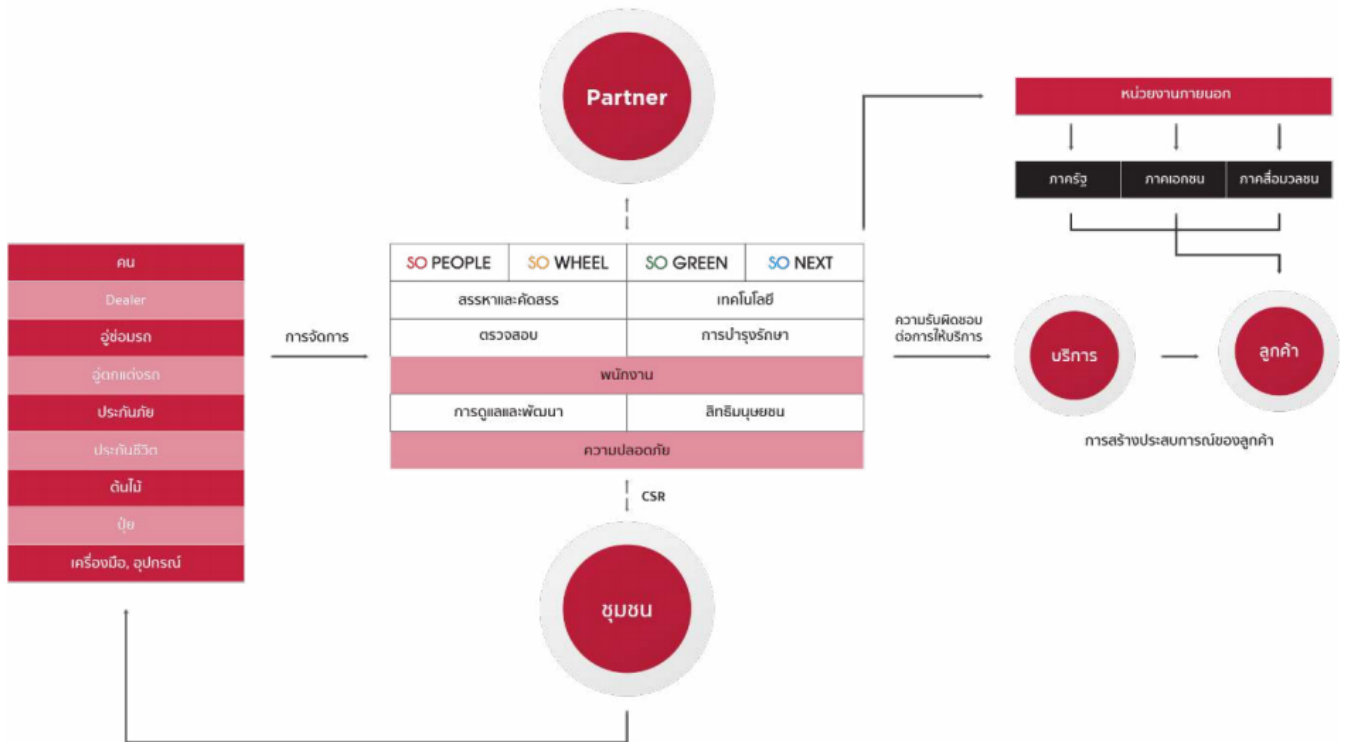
Partner

หน่วยงานภายนอก

| ภาครัฐ | ภาคเอกชน | ภาคสื่อมวลชน |
|---|---|---|

คน
Dealer
อู่ซ่อมรถ
อู่ตกแต่งรถ
ประกันภัย
ประกันชีวิต
ต้นไม้
ปุ๋ย
เครื่องมือ, อุปกรณ์

การจัดการ

| SO PEOPLE | SO WHEEL | SO GREEN | SO NEXT |
|---|---|---|---|
| สรรหาและคัดสรร | | เทคโนโลยี | |
| ตรวจสอบ | | การบำรุงรักษา | |
| พนักงาน | | | |
| การดูแลและพัฒนา | | สิทธิมนุษยชน | |
| ความปลอดภัย | | | |

ความรับผิดชอบต่อการให้บริการ

บริการ

ลูกค้า

การสร้างประสบการณ์ของลูกค้า

CSR

ชุมชน